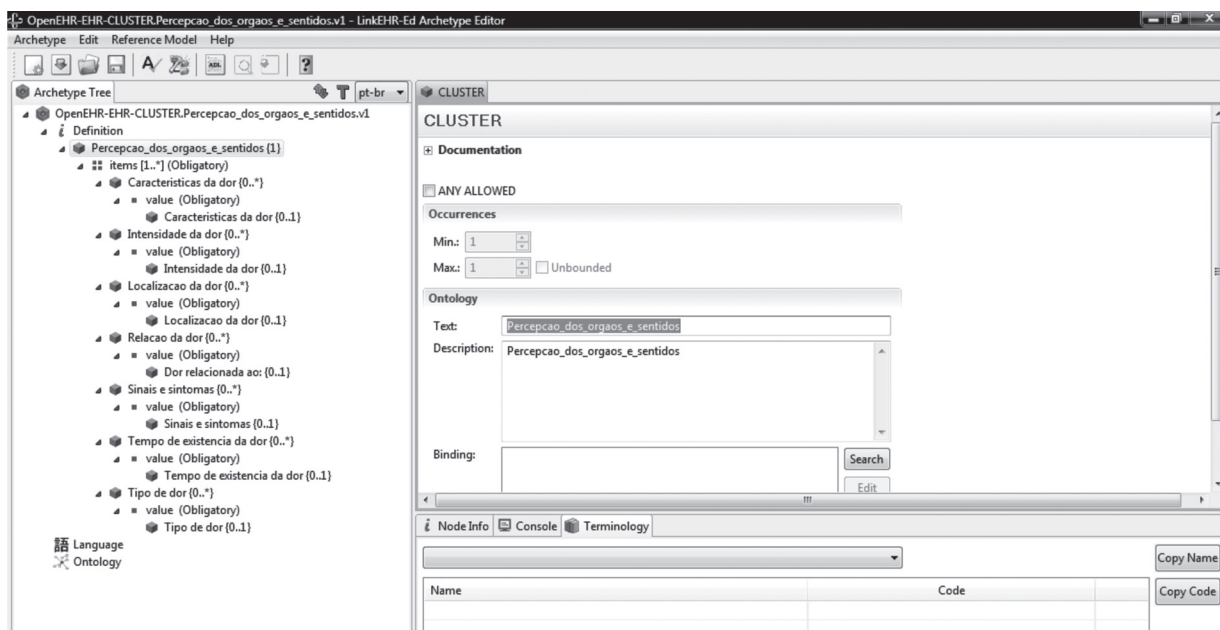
OpenEHR-EHR-CLUSTER.Percepcao_dos_orgaos_e_sentidos.v1 - LinkEHR-Ed Archetype Editor
Archetype Edit Reference Model Help

Archetype Tree pt-br
OpenEHR-EHR-CLUSTER.Percepcao_dos_orgaos_e_sentidos.v1
Definition
Percepcao_dos_orgaos_e_sentidos {1}
items [1..*] (Obligatory)
Caracteristicas da dor {0..*}
value (Obligatory)
Caracteristicas da dor {0..1}
Intensidade da dor {0..*}
value (Obligatory)
Intensidade da dor {0..1}
Localizacao da dor {0..*}
value (Obligatory)
Localizacao da dor {0..1}
Relacao da dor {0..*}
value (Obligatory)
Dor relacionada ao: {0..1}
Sinais e sintomas {0..*}
value (Obligatory)
Sinais e sintomas {0..1}
Tempo de existencia da dor {0..*}
value (Obligatory)
Tempo de existencia da dor {0..1}
Tipo de dor {0..*}
value (Obligatory)
Tipo de dor {0..1}
Language
Ontology

CLUSTER
CLUSTER
Documentation
ANY ALLOWED
Occurrences
Min.: 1
Max.: 1 Unbounded
Ontology
Text: Percepcao_dos_orgaos_e_sentidos
Description: Percepcao_dos_orgaos_e_sentidos
Binding: Search
Edit

Node Info Console Terminology
Copy Name
Copy Code

| Name | Code |
|---|---|